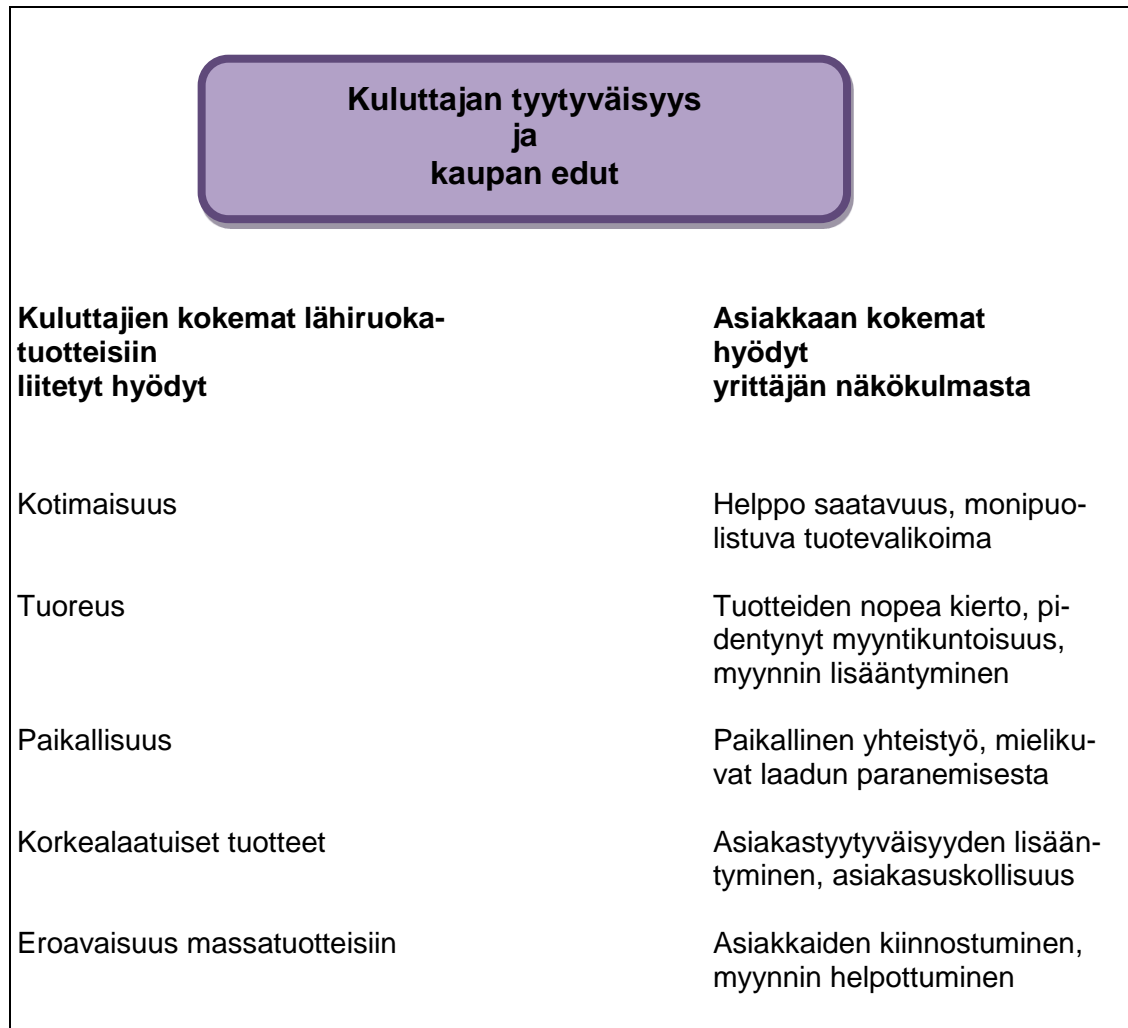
Kuluttajan tyytyväisyys
ja
kaupan edut

| Kuluttajien kokemat lähiruokatuotteisiin liitetyt hyödyt | Asiakkaan kokemat hyödyt yrittäjän näkökulmasta |
|---|---|
| Kotimaisuus | Helppo saatavuus, monipuolistuva tuotevalikoima |
| Tuoreus | Tuotteiden nopea kierto, pidentynyt myyntikuntoisuus, myynnin lisääntyminen |
| Paikallisuus | Paikallinen yhteistyö, mielikuvat laadun paranemisesta |
| Korkealaatuiset tuotteet | Asiakastyytyväisyyden lisääntyminen, asiakasuskollisuus |
| Eroavaisuus massatuotteisiin | Asiakkaiden kiinnostuminen, myynnin helpottuminen |